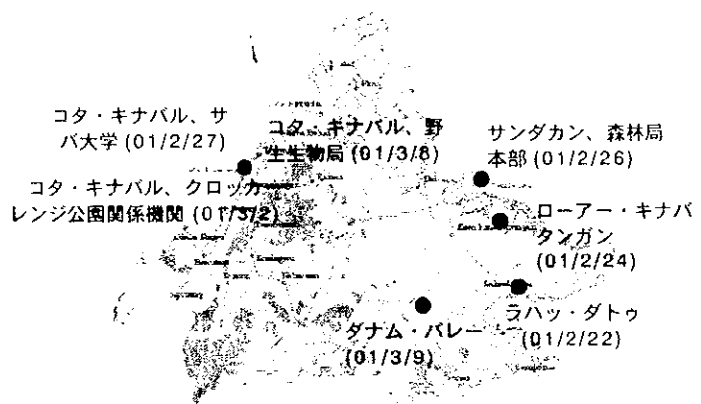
コタ・キナバル、サバ大学 (01/2/27)

コタ・キナバル、野生生物局 (01/3/8)

サンダカン、森林局本部 (01/2/26)

コタ・キナバル、クロッカーレンジ公園関係機関 (01/3/2)

ローアー・キナバタンガン (01/2/24)

ダナム・バレー (01/3/9)

ラハッ・ダトゥ (01/2/22)